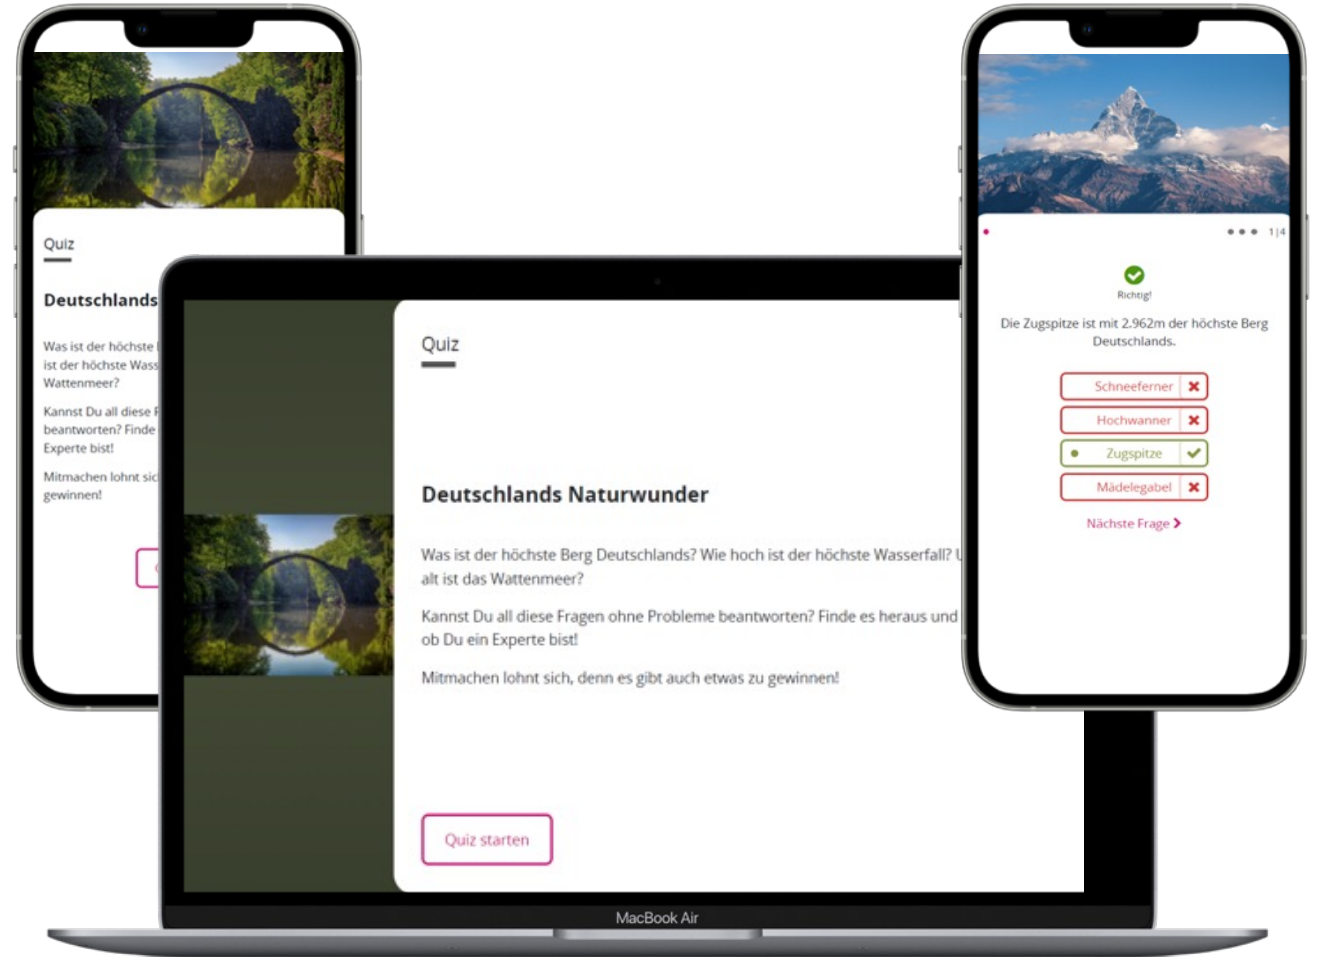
Quiz

Deutschlands

Was ist der höchste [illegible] ist der höchste Wass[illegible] Wattenmeer?

Kannst Du all diese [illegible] beantworten? Finde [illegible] Experte bist!

Mitmachen lohnt sic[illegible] gewinnen!

Quiz

Deutschlands Naturwunder

Was ist der höchste Berg Deutschlands? Wie hoch ist der höchste Wasserfall? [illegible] alt ist das Wattenmeer?

Kannst Du all diese Fragen ohne Probleme beantworten? Finde es heraus und ob Du ein Experte bist!

Mitmachen lohnt sich, denn es gibt auch etwas zu gewinnen!

Quiz starten

MacBook Air

1|4

Richtig!

Die Zugspitze ist mit 2.962m der höchste Berg Deutschlands.

Schneeferner

Hochwanner

Zugspitze

Mädelegabel

Nächste Frage